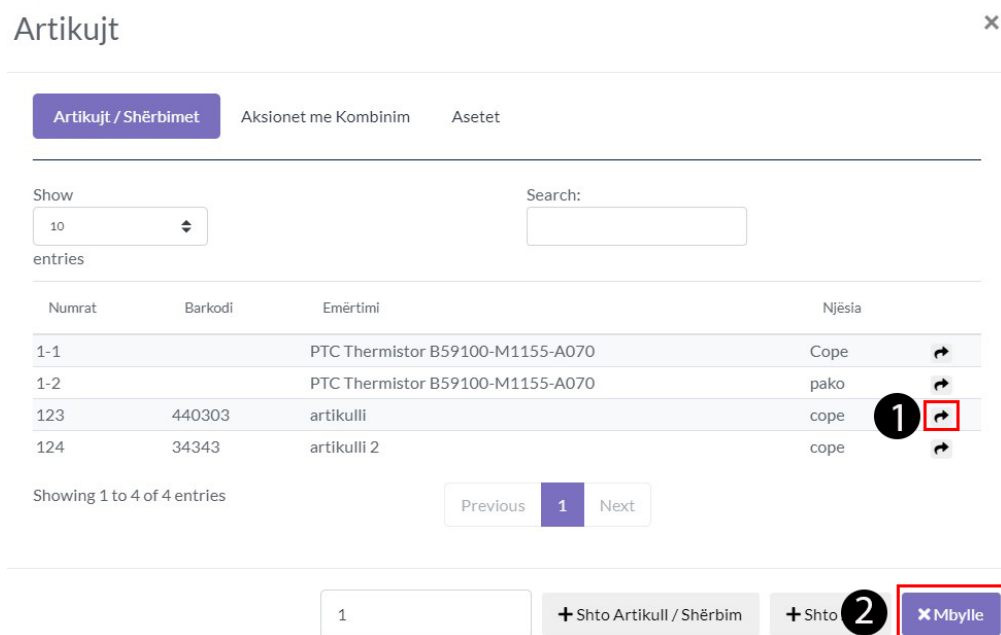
Artikujt

×

Artikujt / Shërbimet | Aksionet me Kombinim | Asetet

Show
10
entries

Search:

| Numrat | Barkodi | Emërtimi | Njësia | |
|---|---|---|---|---|
| 1-1 | | PTC Thermistor B59100-M1155-A070 | Cope | |
| 1-2 | | PTC Thermistor B59100-M1155-A070 | pako | |
| 123 | 440303 | artikulli | cope | |
| 124 | 34343 | artikulli 2 | cope | |

1

Showing 1 to 4 of 4 entries

Previous 1 Next

1

+ Shto Artikull / Shërbim

+ Shto

2

✖ Mbylle